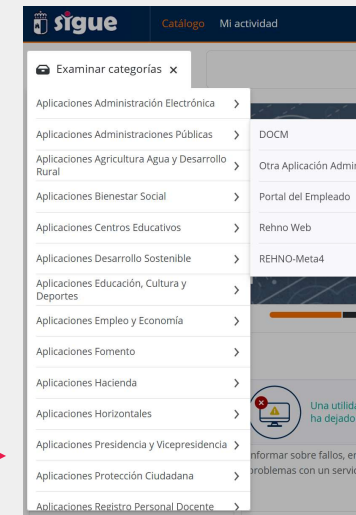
sigue Catálogo Mi actividad

Examinar categorías ×

Aplicaciones Administración Electrónica >
Aplicaciones Administraciones Públicas >
Aplicaciones Agricultura Agua y Desarrollo Rural >
Aplicaciones Bienestar Social >
Aplicaciones Centros Educativos >
Aplicaciones Desarrollo Sostenible >
Aplicaciones Educación, Cultura y Deportes >
Aplicaciones Empleo y Economía >
Aplicaciones Fomento >
Aplicaciones Hacienda >
Aplicaciones Horizontales >
Aplicaciones Presidencia y Vicepresidencia >
Aplicaciones Protección Ciudadana >
Aplicaciones Registro Personal Docente >

DOCM
Otra Aplicación Admi
Portal del Empleado
Rehno Web
REHNO-Meta4

Una utilid
ha dejado

nformar sobre fallos, e
problemas con un servi